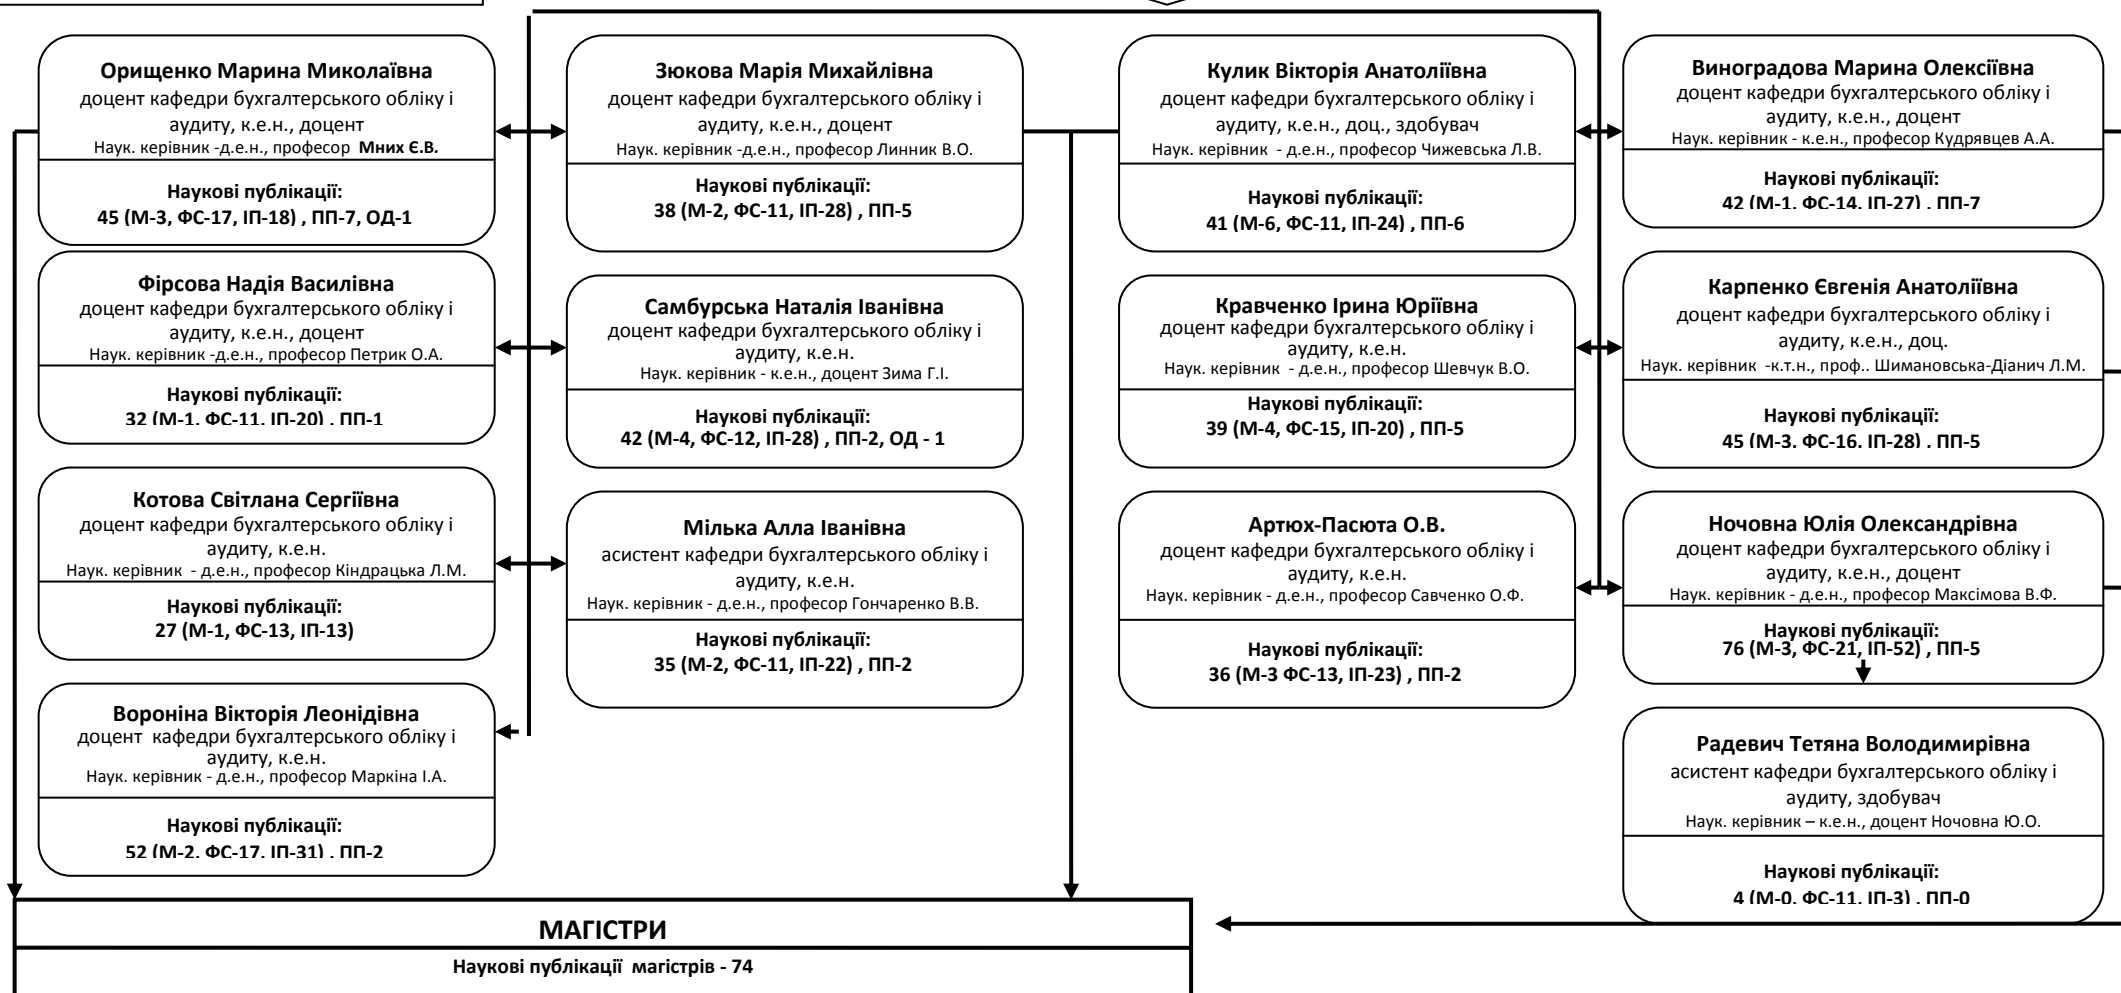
**Орищенко Марина Миколаївна**
доцент кафедри бухгалтерського обліку і аудиту, к.е.н., доцент
Наук. керівник -д.е.н., професор **Мних Є.В.**

**Наукові публікації:**
**45 (М-3, ФС-17, ІП-18) , ПП-7, ОД-1**

**Фірсова Надія Василівна**
доцент кафедри бухгалтерського обліку і аудиту, к.е.н., доцент
Наук. керівник -д.е.н., професор Петрик О.А.

**Наукові публікації:**
**32 (М-1, ФС-11, ІП-20) , ПП-1**

**Котова Світлана Сергіївна**
доцент кафедри бухгалтерського обліку і аудиту, к.е.н.
Наук. керівник - д.е.н., професор Кіндрацька Л.М.

**Наукові публікації:**
**27 (М-1, ФС-13, ІП-13)**

**Вороніна Вікторія Леонідівна**
доцент кафедри бухгалтерського обліку і аудиту, к.е.н.
Наук. керівник - д.е.н., професор Маркіна І.А.

**Наукові публікації:**
**52 (М-2, ФС-17, ІП-31) , ПП-2**

**Зюкова Марія Михайлівна**
доцент кафедри бухгалтерського обліку і аудиту, к.е.н., доцент
Наук. керівник -д.е.н., професор Линник В.О.

**Наукові публікації:**
**38 (М-2, ФС-11, ІП-28) , ПП-5**

**Самбурська Наталія Іванівна**
доцент кафедри бухгалтерського обліку і аудиту, к.е.н.
Наук. керівник - к.е.н., доцент Зима Г.І.

**Наукові публікації:**
**42 (М-4, ФС-12, ІП-28) , ПП-2, ОД - 1**

**Мілька Алла Іванівна**
асистент кафедри бухгалтерського обліку і аудиту, к.е.н.
Наук. керівник - д.е.н., професор Гончаренко В.В.

**Наукові публікації:**
**35 (М-2, ФС-11, ІП-22) , ПП-2**

**Кулик Вікторія Анатоліївна**
доцент кафедри бухгалтерського обліку і аудиту, к.е.н., доц., здобувач
Наук. керівник - д.е.н., професор Чижевська Л.В.

**Наукові публікації:**
**41 (М-6, ФС-11, ІП-24) , ПП-6**

**Кравченко Ірина Юріївна**
доцент кафедри бухгалтерського обліку і аудиту, к.е.н.
Наук. керівник - д.е.н., професор Шевчук В.О.

**Наукові публікації:**
**39 (М-4, ФС-15, ІП-20) , ПП-5**

**Артюх-Пасюта О.В.**
доцент кафедри бухгалтерського обліку і аудиту, к.е.н.
Наук. керівник - д.е.н., професор Савченко О.Ф.

**Наукові публікації:**
**36 (М-3 ФС-13, ІП-23) , ПП-2**

**Виноградова Марина Олексіївна**
доцент кафедри бухгалтерського обліку і аудиту, к.е.н., доцент
Наук. керівник - к.е.н., професор Кудрявцев А.А.

**Наукові публікації:**
**42 (М-1, ФС-14, ІП-27) , ПП-7**

**Карпенко Євгенія Анатоліївна**
доцент кафедри бухгалтерського обліку і аудиту, к.е.н., доц.
Наук. керівник -к.т.н., проф.. Шимановська-Діанич Л.М.

**Наукові публікації:**
**45 (М-3, ФС-16, ІП-28) , ПП-5**

**Ночовна Юлія Олександрівна**
доцент кафедри бухгалтерського обліку і аудиту, к.е.н., доцент
Наук. керівник - д.е.н., професор Максімова В.Ф.

**Наукові публікації:**
**76 (М-3, ФС-21, ІП-52) , ПП-5**

**Радевич Тетяна Володимирівна**
асистент кафедри бухгалтерського обліку і аудиту, здобувач
Наук. керівник – к.е.н., доцент Ночовна Ю.О.

**Наукові публікації:**
**4 (М-0, ФС-11, ІП-3) , ПП-0**

**МАГІСТРИ**
**Наукові публікації магістрів - 74**